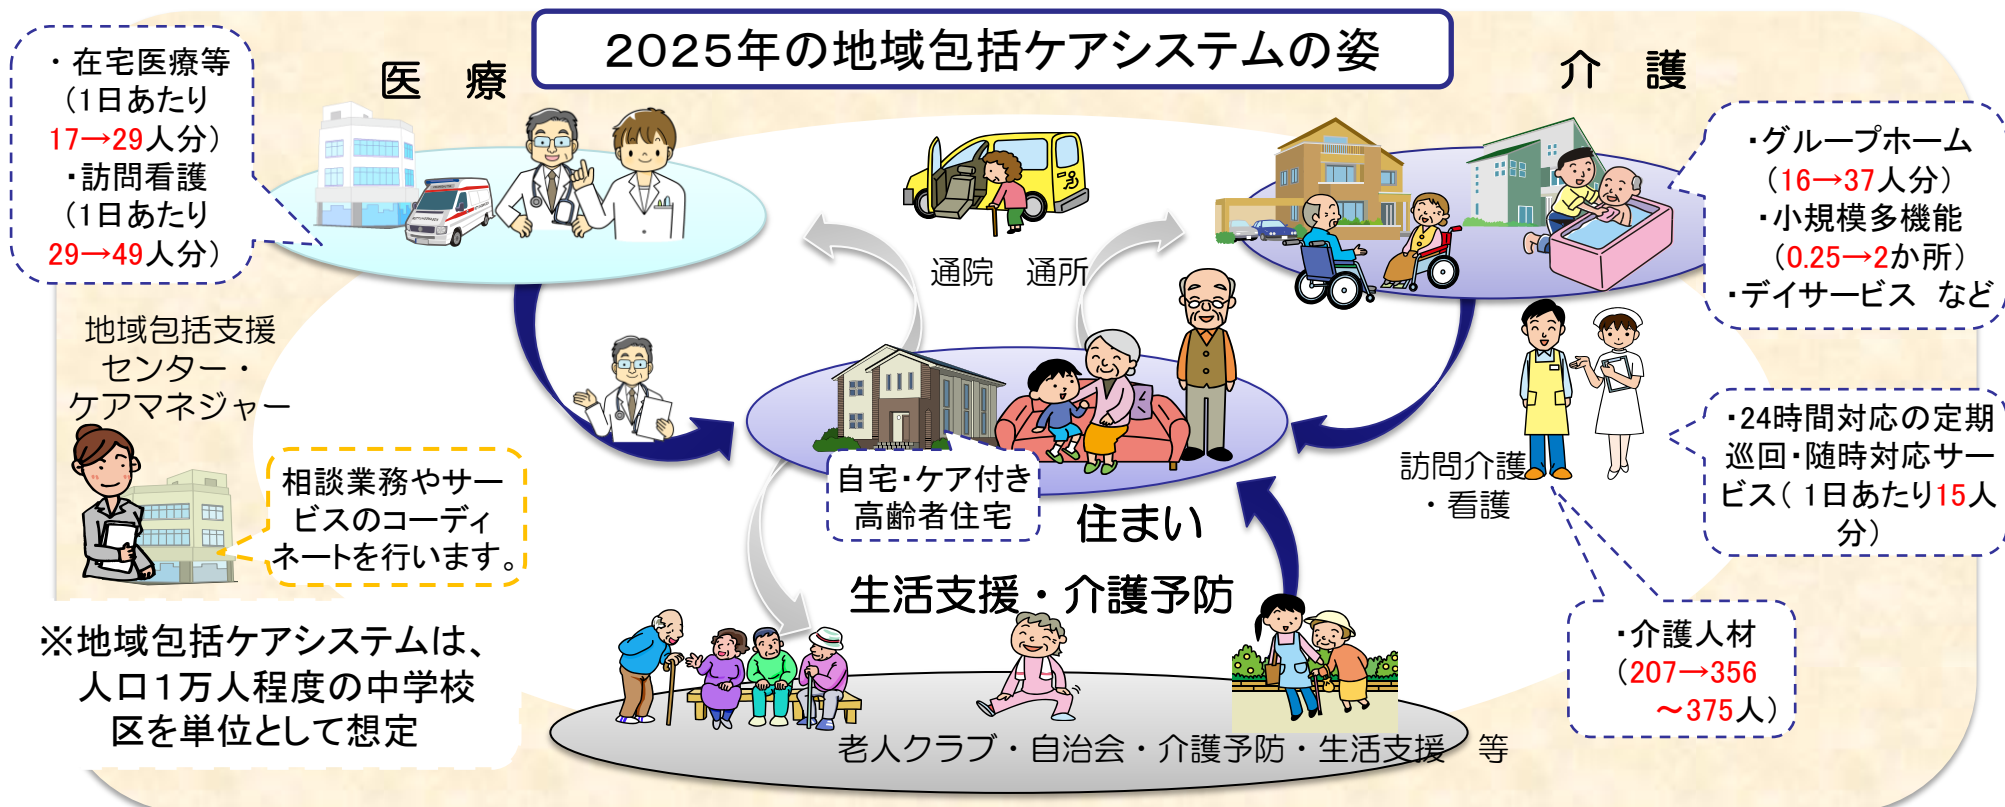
2025年の地域包括ケアシステムの姿

・在宅医療等
（1日あたり
17→29人分）
・訪問看護
（1日あたり
29→49人分）

医　療

介　護

・グループホーム
（16→37人分）
・小規模多機能
（0.25→2か所）
・デイサービス　など

通院　通所

地域包括支援センター・ケアマネジャー

相談業務やサービスのコーディネートを行います。

自宅・ケア付き高齢者住宅

住まい

訪問介護・看護

・24時間対応の定期巡回・随時対応サービス（ 1日あたり15人分）

生活支援・介護予防

※地域包括ケアシステムは、人口1万人程度の中学校区を単位として想定

・介護人材
（207→356
～375人）

老人クラブ・自治会・介護予防・生活支援　等